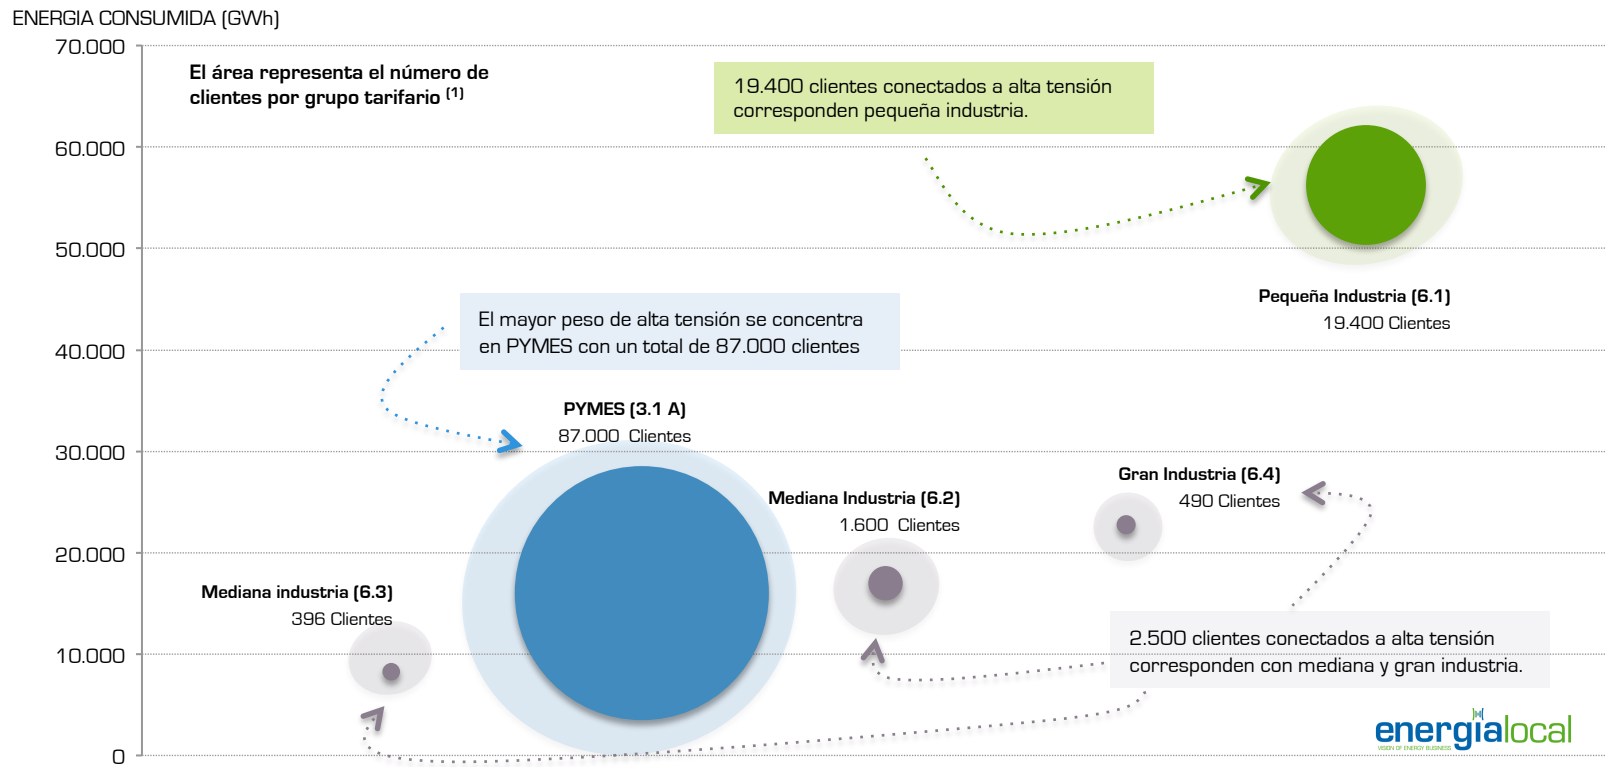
ENERGIA CONSUMIDA (GWh)

70.000
60.000
50.000
40.000
30.000
20.000
10.000
0

El área representa el número de clientes por grupo tarifario $^{(1)}$

19.400 clientes conectados a alta tensión corresponden pequeña industria.

Pequeña Industria (6.1)
19.400 Clientes

El mayor peso de alta tensión se concentra en PYMES con un total de 87.000 clientes

PYMES (3.1 A)
87.000 Clientes

Mediana Industria (6.2)
1.600 Clientes

Gran Industria (6.4)
490 Clientes

Mediana industria (6.3)
396 Clientes

2.500 clientes conectados a alta tensión corresponden con mediana y gran industria.

energialocal
VISION OF ENERGY BUSINESS